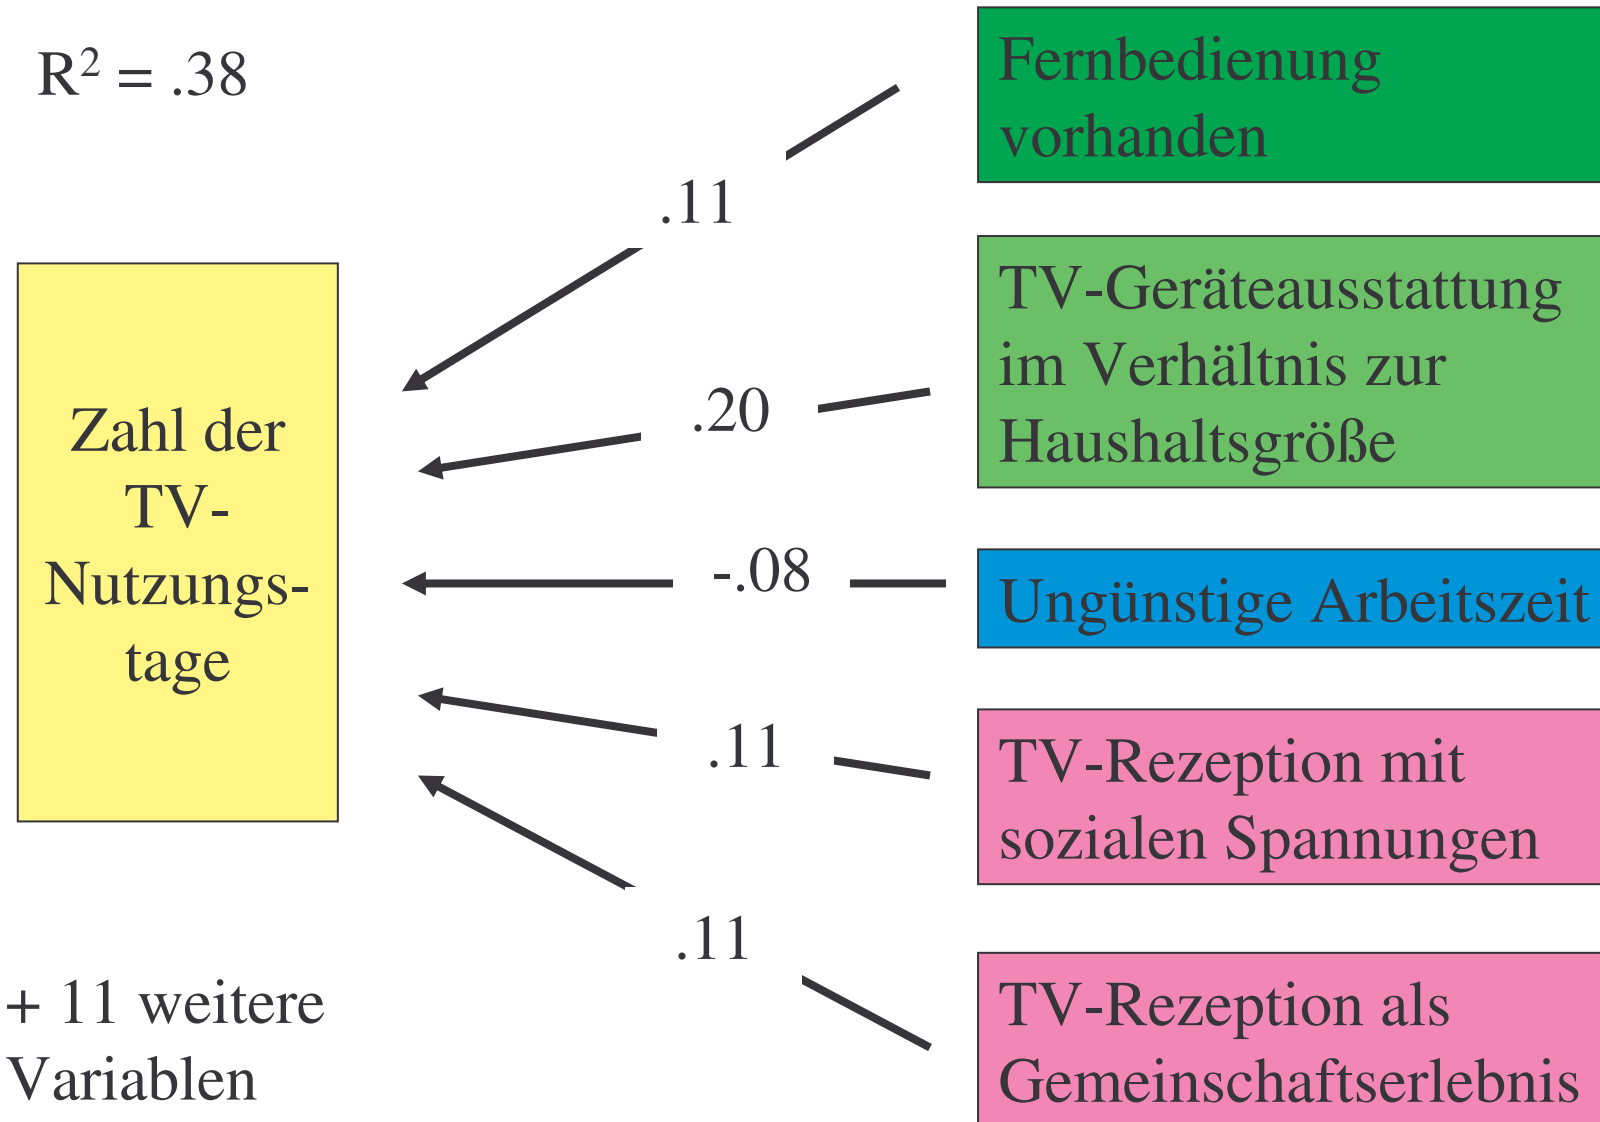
$R^2 = .38$

Fernbedienung vorhanden

.11

TV-Geräteausstattung im Verhältnis zur Haushaltsgröße

Zahl der TV-Nutzungstage

.20

-.08

Ungünstige Arbeitszeit

.11

TV-Rezeption mit sozialen Spannungen

.11

+ 11 weitere Variablen

TV-Rezeption als Gemeinschaftserlebnis